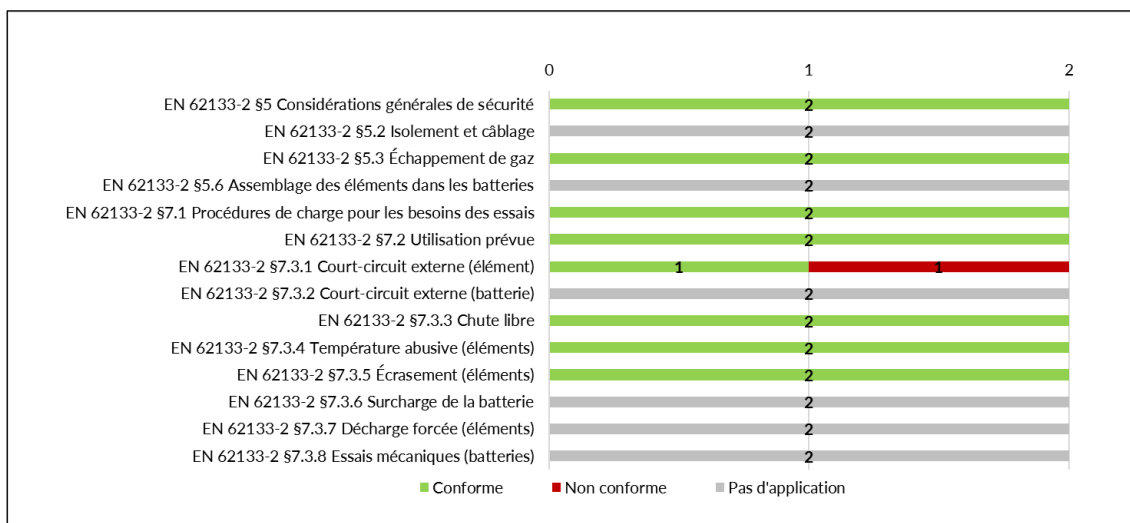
0 1 2

EN 62133-2 §5 Considérations générales de sécurité 2
EN 62133-2 §5.2 Isolement et câblage 2
EN 62133-2 §5.3 Échappement de gaz 2
EN 62133-2 §5.6 Assemblage des éléments dans les batteries 2
EN 62133-2 §7.1 Procédures de charge pour les besoins des essais 2
EN 62133-2 §7.2 Utilisation prévue 2
EN 62133-2 §7.3.1 Court-circuit externe (élément) 1 1
EN 62133-2 §7.3.2 Court-circuit externe (batterie) 2
EN 62133-2 §7.3.3 Chute libre 2
EN 62133-2 §7.3.4 Température abusive (éléments) 2
EN 62133-2 §7.3.5 Écrasement (éléments) 2
EN 62133-2 §7.3.6 Surcharge de la batterie 2
EN 62133-2 §7.3.7 Décharge forcée (éléments) 2
EN 62133-2 §7.3.8 Essais mécaniques (batteries) 2

Conforme Non conforme Pas d'application